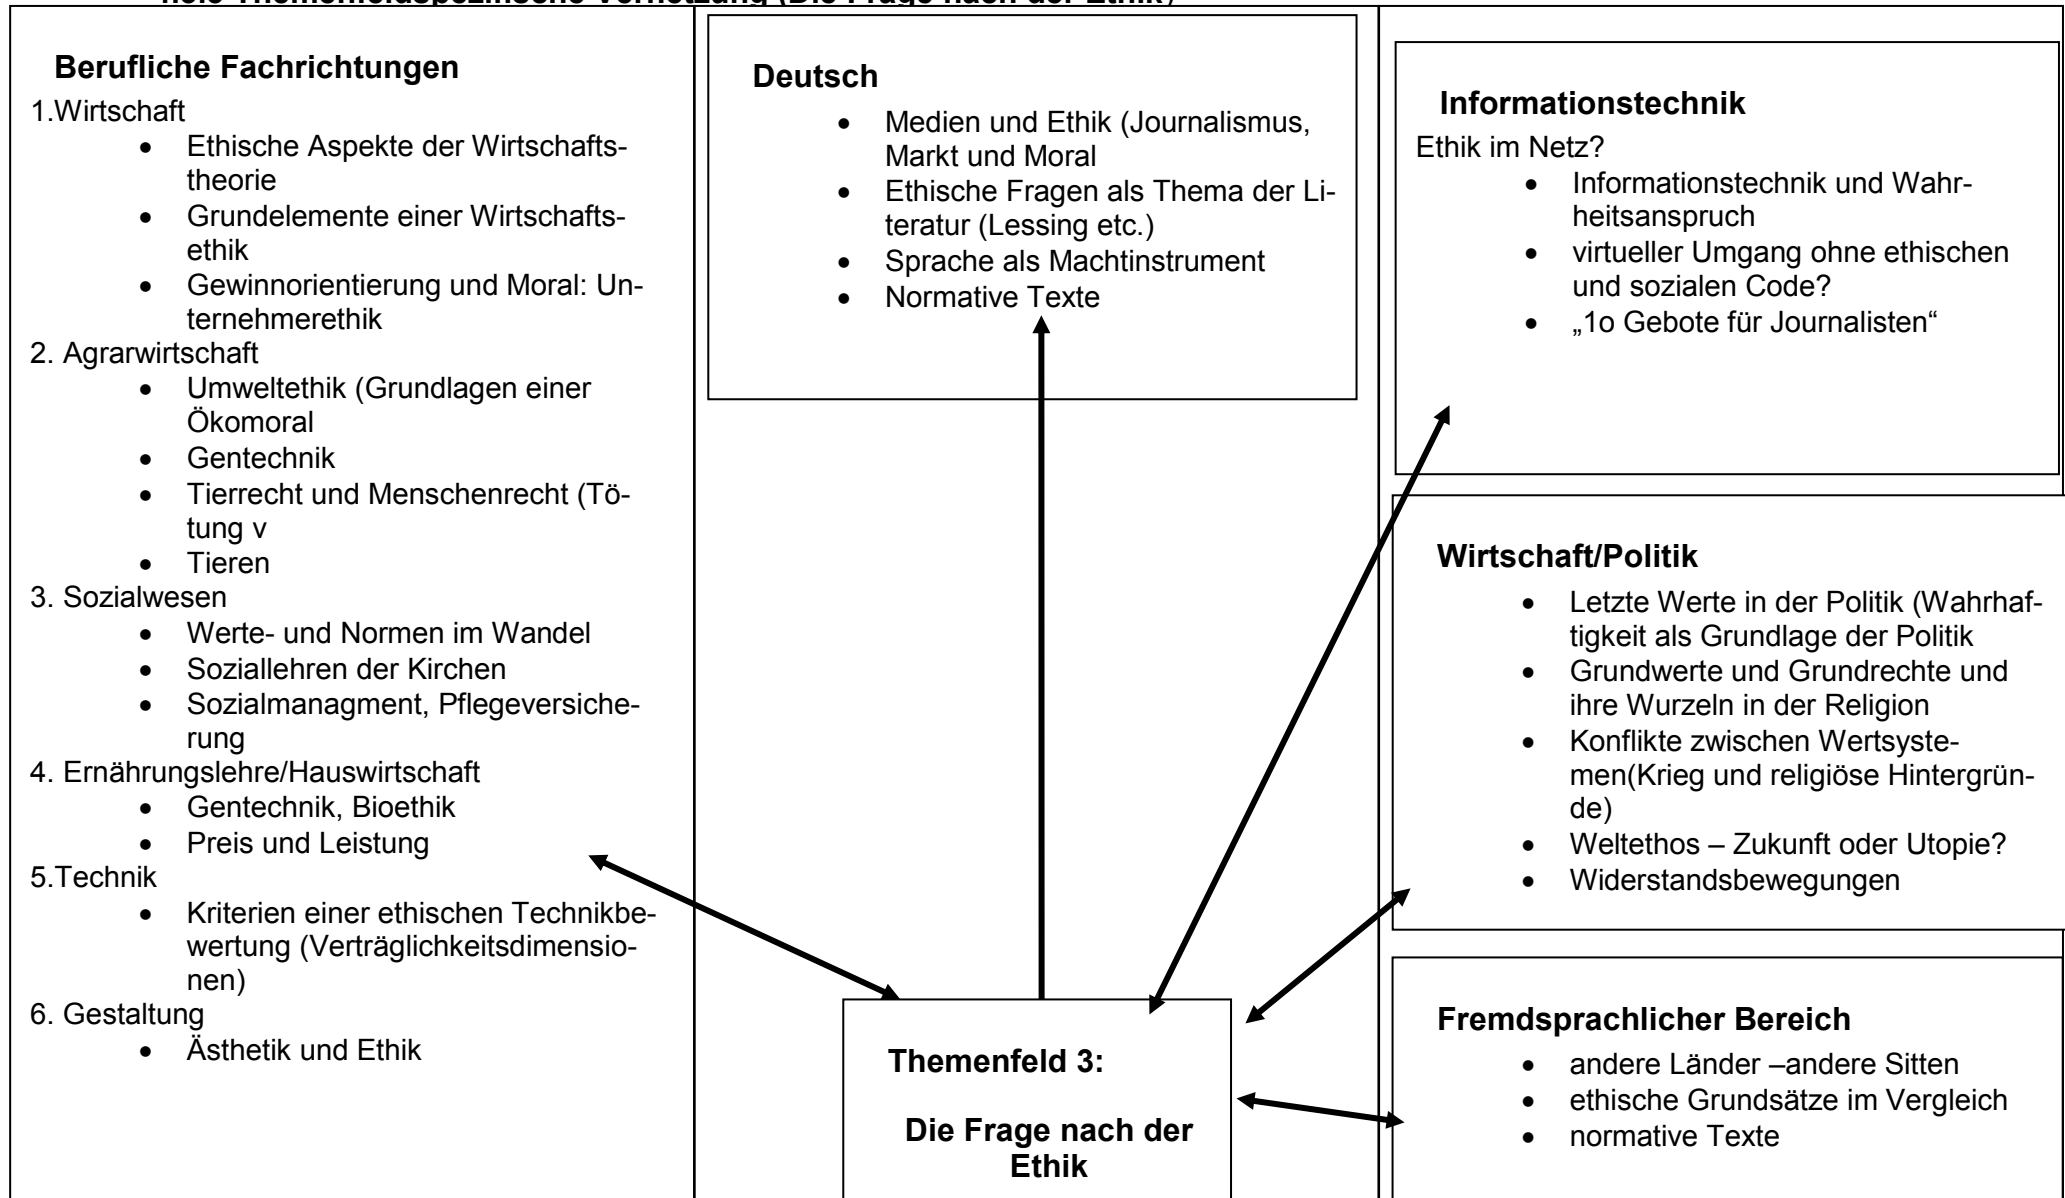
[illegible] (Die Frage nach der Ethik)

**Berufliche Fachrichtungen**

1.Wirtschaft
- Ethische Aspekte der Wirtschaftstheorie
- Grundelemente einer Wirtschaftsethik
- Gewinnorientierung und Moral: Unternehmerethik

2. Agrarwirtschaft
- Umweltethik (Grundlagen einer Ökomoral
- Gentechnik
- Tierrecht und Menschenrecht (Tötung v
- Tieren

3. Sozialwesen
- Werte- und Normen im Wandel
- Soziallehren der Kirchen
- Sozialmanagment, Pflegeversicherung

4. Ernährungslehre/Hauswirtschaft
- Gentechnik, Bioethik
- Preis und Leistung

5.Technik
- Kriterien einer ethischen Technikbewertung (Verträglichkeitsdimensionen)

6. Gestaltung
- Ästhetik und Ethik

**Deutsch**
- Medien und Ethik (Journalismus, Markt und Moral
- Ethische Fragen als Thema der Literatur (Lessing etc.)
- Sprache als Machtinstrument
- Normative Texte

**Themenfeld 3:**

**Die Frage nach der Ethik**

**Informationstechnik**

Ethik im Netz?
- Informationstechnik und Wahrheitsanspruch
- virtueller Umgang ohne ethischen und sozialen Code?
- „1o Gebote für Journalisten“

**Wirtschaft/Politik**
- Letzte Werte in der Politik (Wahrhaftigkeit als Grundlage der Politik
- Grundwerte und Grundrechte und ihre Wurzeln in der Religion
- Konflikte zwischen Wertsystemen(Krieg und religiöse Hintergründe)
- Weltethos – Zukunft oder Utopie?
- Widerstandsbewegungen

**Fremdsprachlicher Bereich**
- andere Länder –andere Sitten
- ethische Grundsätze im Vergleich
- normative Texte